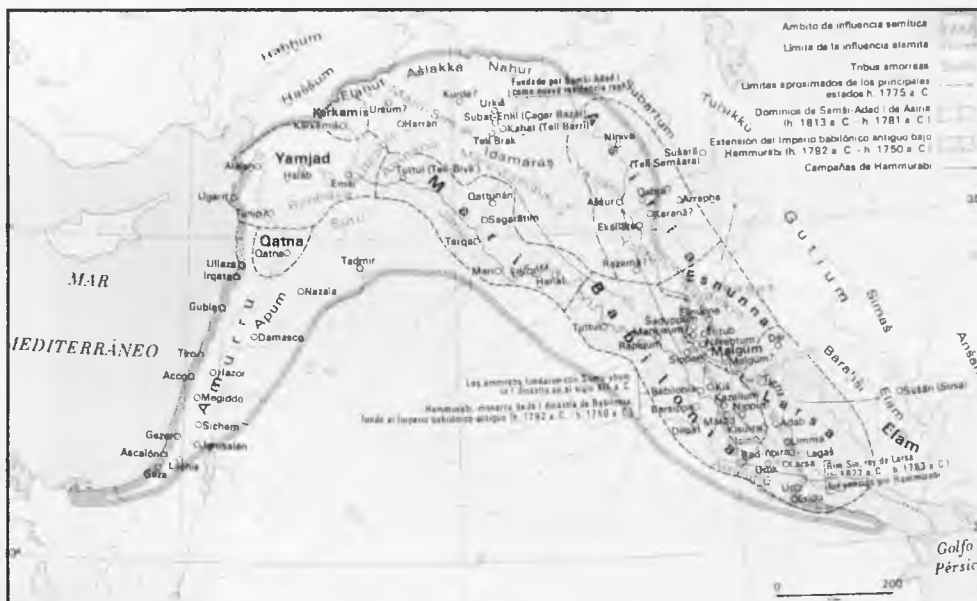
Ámbito de influencia semítica
Límite de la influencia elamita
Tribus amorreas
Límites aproximados de los principales estados h. 1775 a. C.
Dominios de Samsi-Adad I de Asiria (h. 1813 a. C. - h. 1781 a. C.)
Extensión del Imperio babilónico antiguo bajo Hammurabi (h. 1792 a. C. - h. 1750 a. C.)
Campañas de Hammurabi

Habbum
Habbum
Elahut
Aslakka
Nahur
Fundado por Samsi-Adad I como nueva residencia real
Subartum
Tukku
Karkemis
Ursum?
Kassimao
Harran
Urkis
Kurda?
Subat-Enlil (Çagar Bazar)
Kahat (Tell Barri)
Tell Brak
Idamaras
Nínive
Yamjad
Halab
Alalah
Emar
Tuttul (Tell Biya)
Ugarit
Qattunan
Segarátum
Asur
Qabra?
Arrapha
Karana?
Ekallatum
Susarra (Tell Samsara)
Qatna
Qatna
Tadmir
Terqa
Mari
Suhu
Hanat
Rapiqum
Ullaza
Irqata
Nazala
Gubla
Apum
Damasco
Tiro
Hazor
Acco
Megiddo
Sichem
Jerusalén
Gezer
Ascalón
Laquis
Gaza
Amurru
MAR MEDITERRÁNEO
Guttium
Simas
Ansan
Esnunna
Malgium
Der
Tuttul
Sippar
Babilonia
Kis
Kazallu
Nippur
Borsippa
Dilbat
Isin
Adab
Umma
Lagas
Larsa
Uruk
Ur
Eridu
Bad-tibira
Barahsi
Elam
Susan (Susa)
Babilonia
Los amorreos fundaron con Sumu-abum la I dinastía en el siglo XIX a. C.
Hammurabi, monarca de la I dinastía de Babilonia, fundó el Imperio babilónico antiguo (h. 1792 a. C. - h. 1750 a. C.)
Rim-Sin, rey de Larsa (h. 1822 a. C. - h. 1763 a. C.) fue vencido por Hammurabi
Golfo Pérsico
0
200